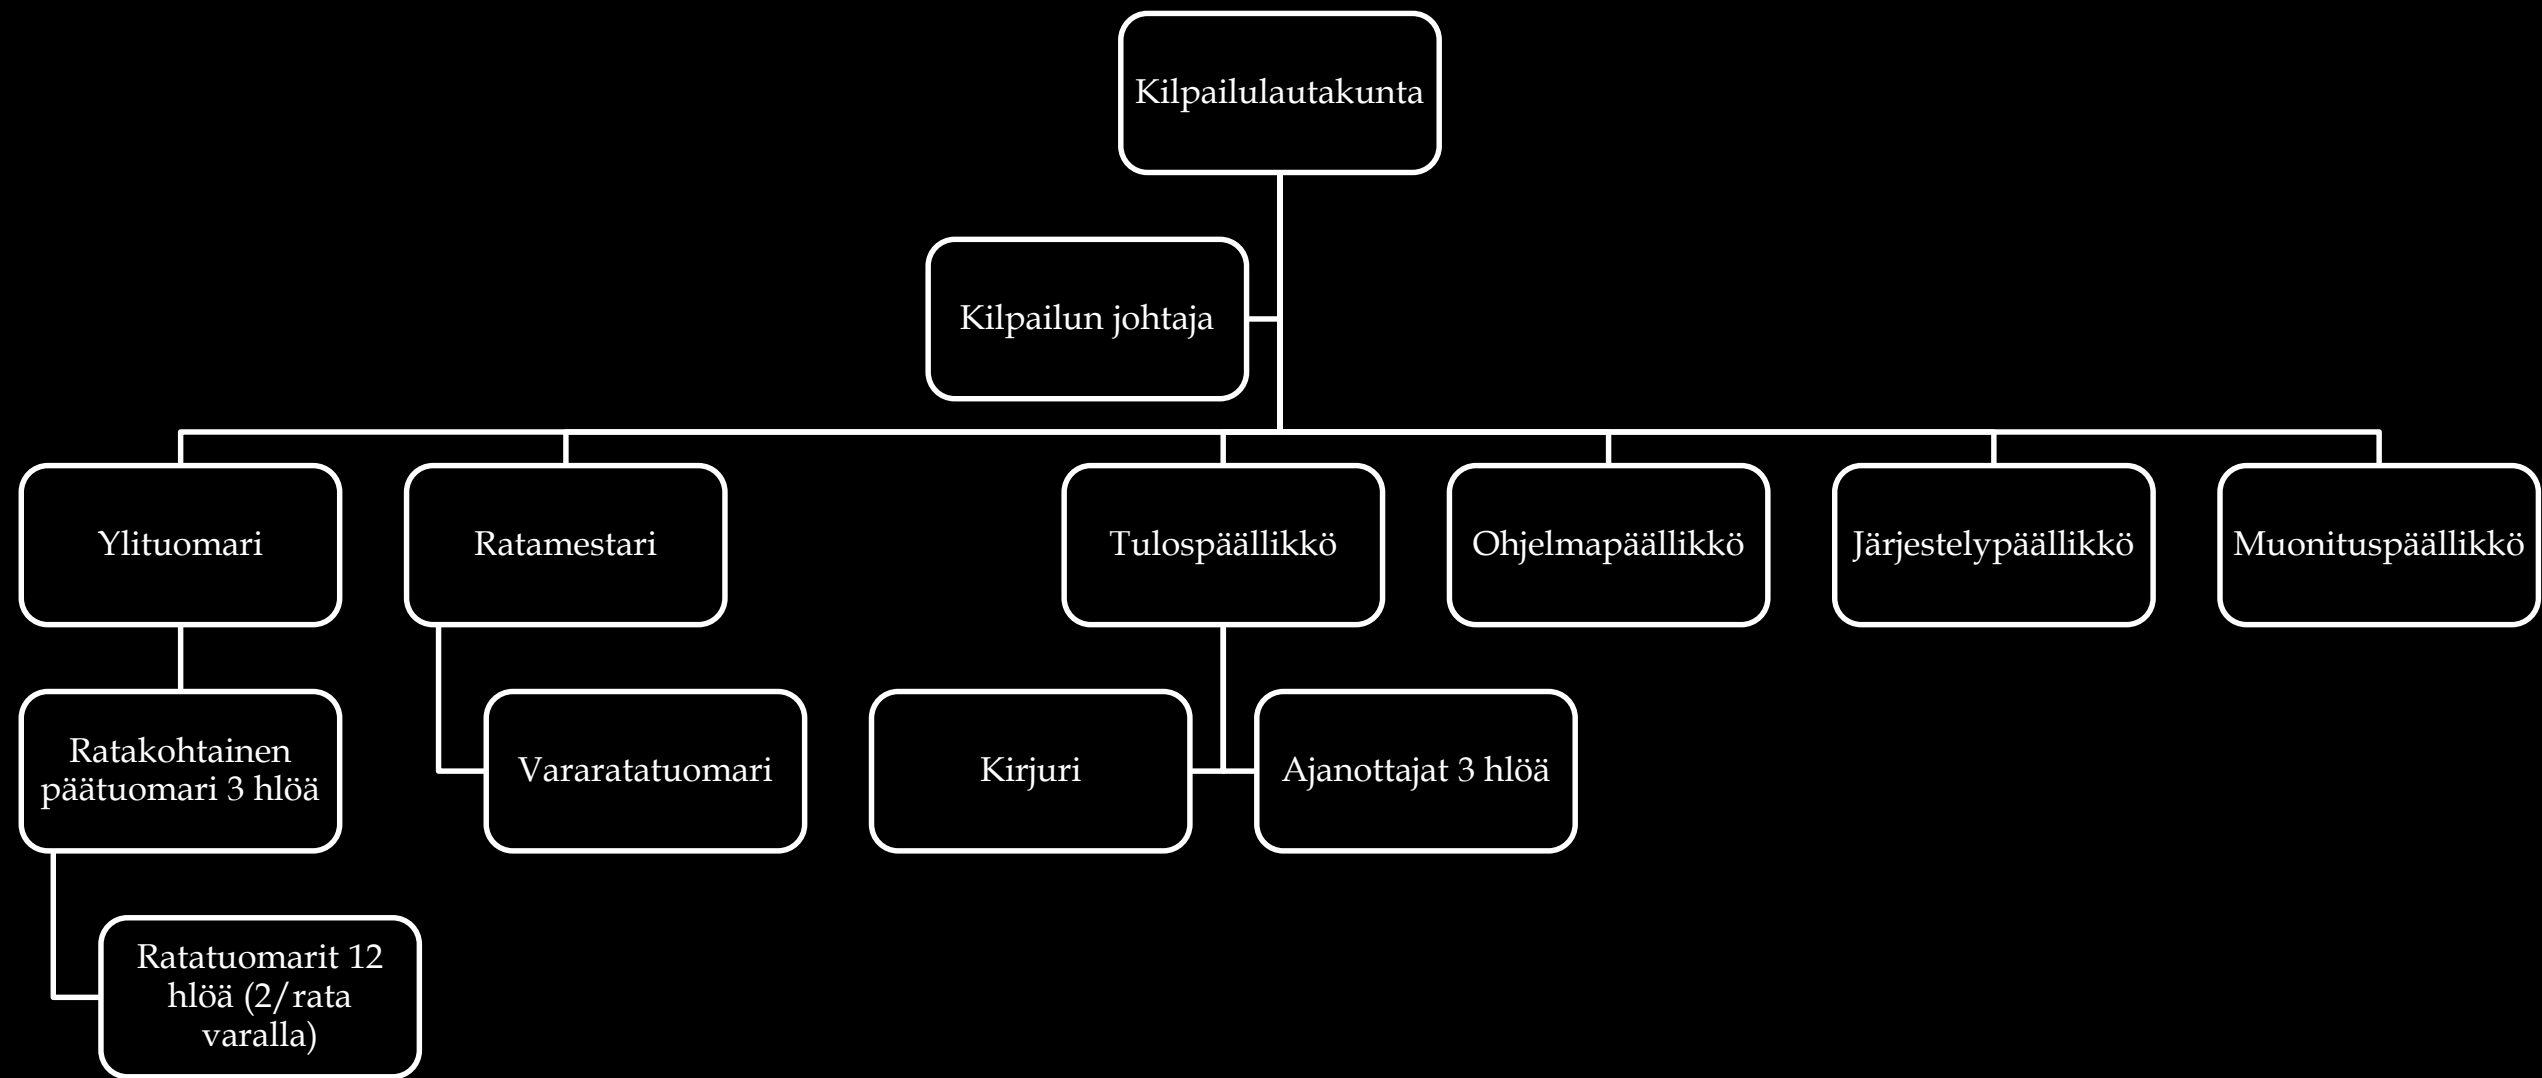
Kilpailulautakunta

Kilpailun johtaja

Ylituomari

Ratamestari

Tulospäällikkö

Ohjelmapäällikkö

Järjestelypäällikkö

Muonituspäällikkö

Ratakohtainen päätuomari 3 hlöä

Vararatatuomari

Kirjuri

Ajanottajat 3 hlöä

Ratatuomarit 12 hlöä (2/rata varalla)